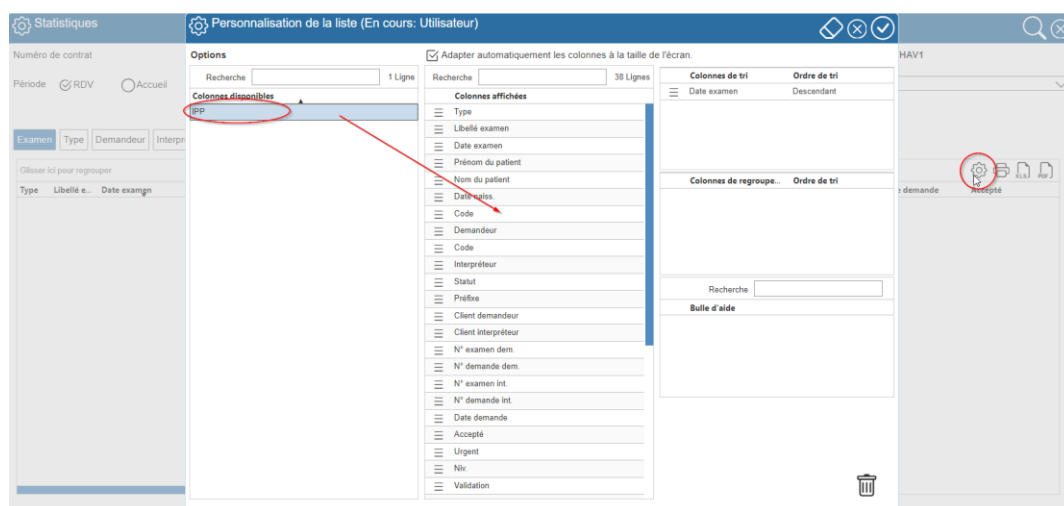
Statistiques

Numéro de contrat

Période RDV Accueil

Examen Type Demandeur Interpr

Glisser ici pour regrouper

Type Libellé e... Date examen

Personnalisation de la liste (En cours: Utilisateur)

Options

Recherche 1 Ligne

Colonnes disponibles

IPP

Adapter automatiquement les colonnes à la taille de l'écran.

Recherche 38 Lignes

Colonnes affichées

Type
Libellé examen
Date examen
Prénom du patient
Nom du patient
Date naiss.
Code
Demandeur
Code
Interpréteur
Statut
Préfixe
Client demandeur
Client interpréteur
N° examen dem.
N° demande dem.
N° examen int.
N° demande int.
Date demande
Accepté
Urgent
Niv.
Validation

| Colonnes de tri | Ordre de tri |
|---|---|
| Date examen | Descendant |

| Colonnes de regroupe... | Ordre de tri |
|---|---|

Recherche

Bulle d'aide

HAV1

demande Accepté